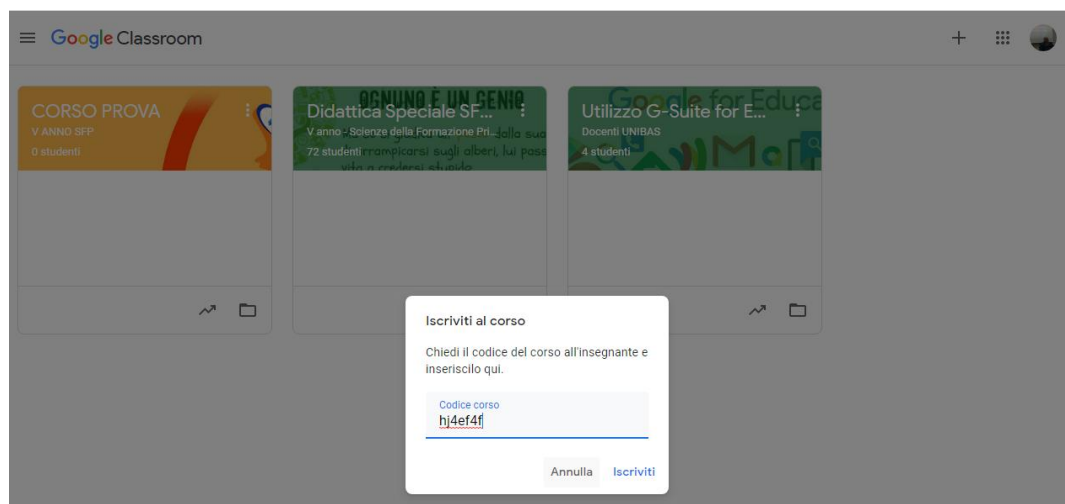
Google Classroom

CORSO PROVA
V ANNO SFP
0 studenti

Didattica Speciale SF...
V anno - Scienze della Formazione Pri...
72 studenti

OGNUNO È UN GENIO
dalla sua
arrampicarsi sugli alberi, lui pass
vita a credersi stupido

Utilizzo G-Suite for E...
Docenti UNIBAS
4 studenti

Google for Educa

Iscriviti al corso

Chiedi il codice del corso all'insegnante e inseriscilo qui.

Codice corso
hj4ef4f

Annulla Iscriviti